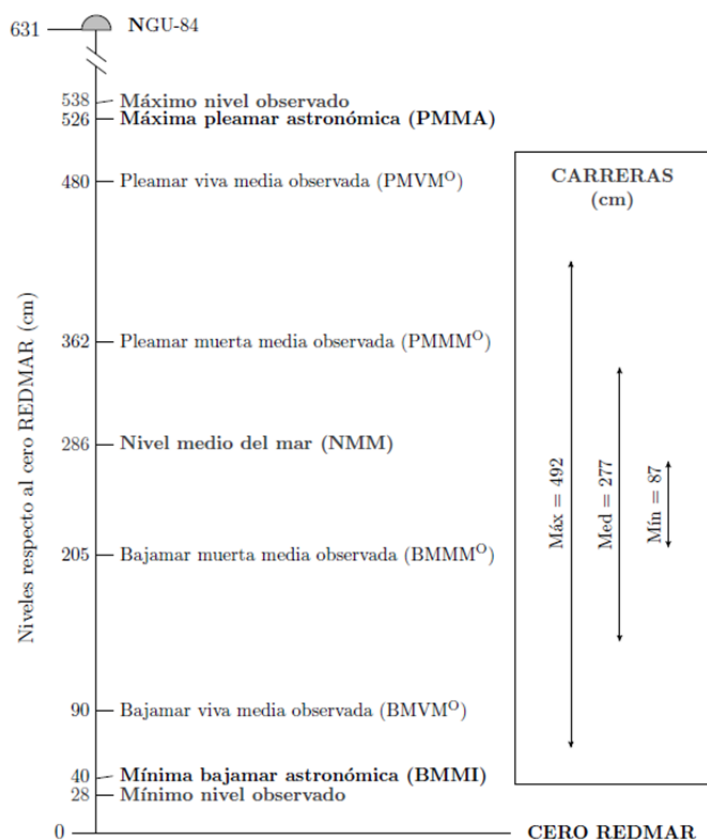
631 NGU-84

538 Máximo nivel observado
526 Máxima pleamar astronómica (PMMA)

480 Pleamar viva media observada (PMVM$^{O}$)

CARRERAS (cm)

362 Pleamar muerta media observada (PMMM$^{O}$)

286 Nivel medio del mar (NMM)

Máx = 492
Med = 277
Mín = 87

205 Bajamar muerta media observada (BMMM$^{O}$)

Niveles respecto al cero REDMAR (cm)

90 Bajamar viva media observada (BMVM$^{O}$)

40 Mínima bajamar astronómica (BMMI)
28 Mínimo nivel observado

0 CERO REDMAR